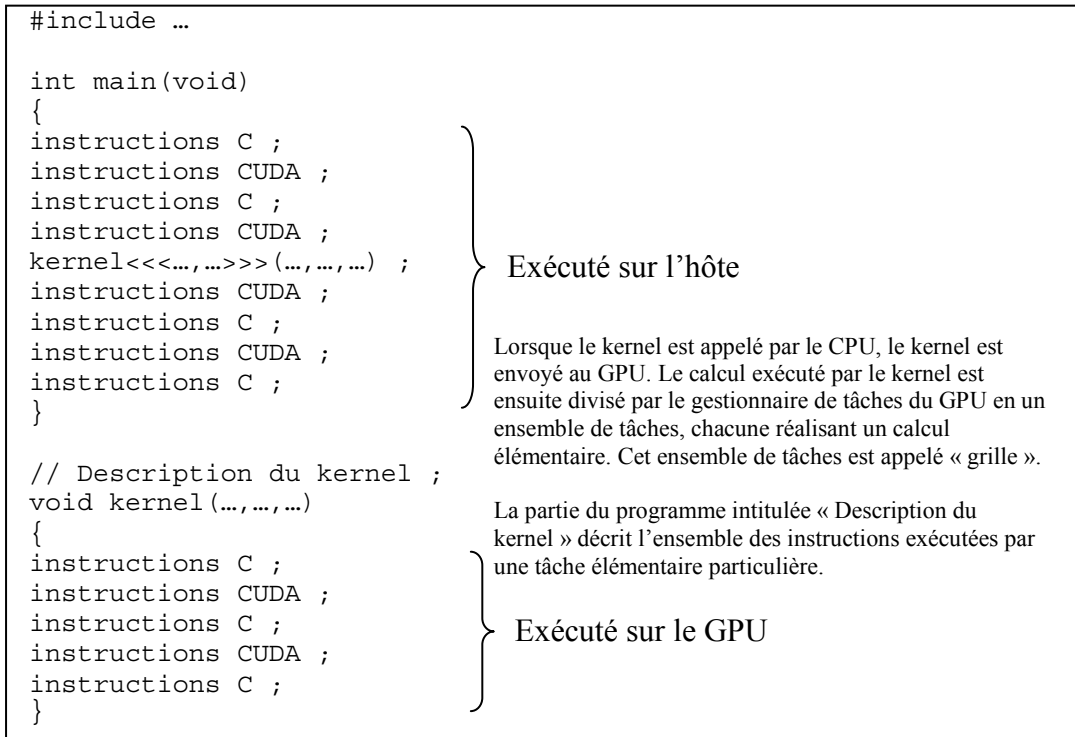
#include …

int main(void)
{
instructions C ;
instructions CUDA ;
instructions C ;
instructions CUDA ;
kernel<<<…,…>>>(…,…,…) ;
instructions CUDA ;
instructions C ;
instructions CUDA ;
instructions C ;
}

Exécuté sur l'hôte

Lorsque le kernel est appelé par le CPU, le kernel est envoyé au GPU. Le calcul exécuté par le kernel est ensuite divisé par le gestionnaire de tâches du GPU en un ensemble de tâches, chacune réalisant un calcul élémentaire. Cet ensemble de tâches est appelé « grille ».

// Description du kernel ;
void kernel(…,…,…)
{
instructions C ;
instructions CUDA ;
instructions C ;
instructions CUDA ;
instructions C ;
}

La partie du programme intitulée « Description du kernel » décrit l'ensemble des instructions exécutées par une tâche élémentaire particulière.

Exécuté sur le GPU